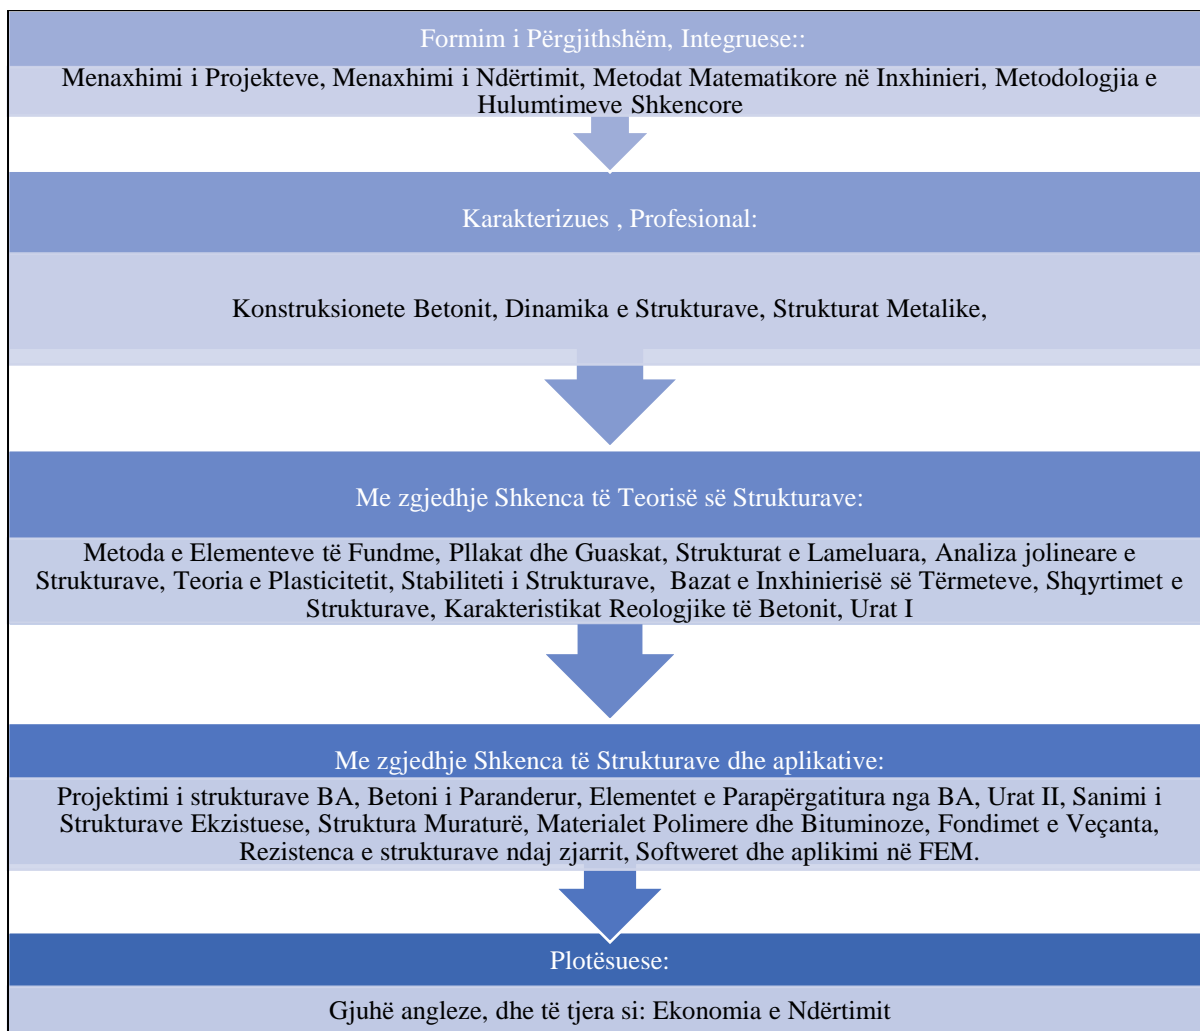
Formim i Përgjithshëm, Integruese::

Menaxhimi i Projekteve, Menaxhimi i Ndërtimit, Metodat Matematikore në Inxhinieri, Metodologjia e Hulumtimeve Shkencore

Karakterizues , Profesional:

Konstruksionete Betonit, Dinamika e Strukturave, Strukturat Metalike,

Me zgjedhje Shkenca të Teorisë së Strukturave:

Metoda e Elementeve të Fundme, Pllakat dhe Guaskat, Strukturat e Lameluara, Analiza jolineare e Strukturave, Teoria e Plasticitetit, Stabiliteti i Strukturave, Bazat e Inxhinierisë së Tërmeteve, Shqyrtimet e Strukturave, Karakteristikat Reologjike të Betonit, Urat I

Me zgjedhje Shkenca të Strukturave dhe aplikative:

Projektimi i strukturave BA, Betoni i Paranderur, Elementet e Parapërgatitura nga BA, Urat II, Sanimi i Strukturave Ekzistuese, Struktura Muraturë, Materialet Polimere dhe Bituminoze, Fondimet e Veçanta, Rezistenca e strukturave ndaj zjarrit, Softweret dhe aplikimi në FEM.

Plotësuese:

Gjuhë angleze, dhe të tjera si: Ekonomia e Ndërtimit